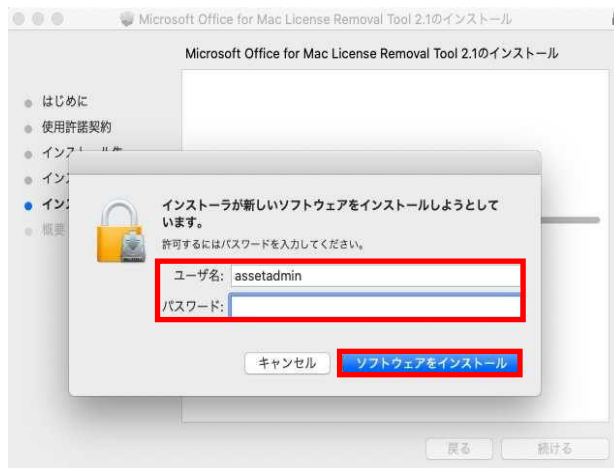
Microsoft Office for Mac License Removal Tool 2.1のインストール

Microsoft Office for Mac License Removal Tool 2.1のインストール

はじめに
使用許諾契約
インス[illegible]
イン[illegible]
イン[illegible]
概要

インストーラが新しいソフトウェアをインストールしようとしています。
許可するにはパスワードを入力してください。

ユーザ名: assetadmin
パスワード:

キャンセル
ソフトウェアをインストール

戻る
続ける